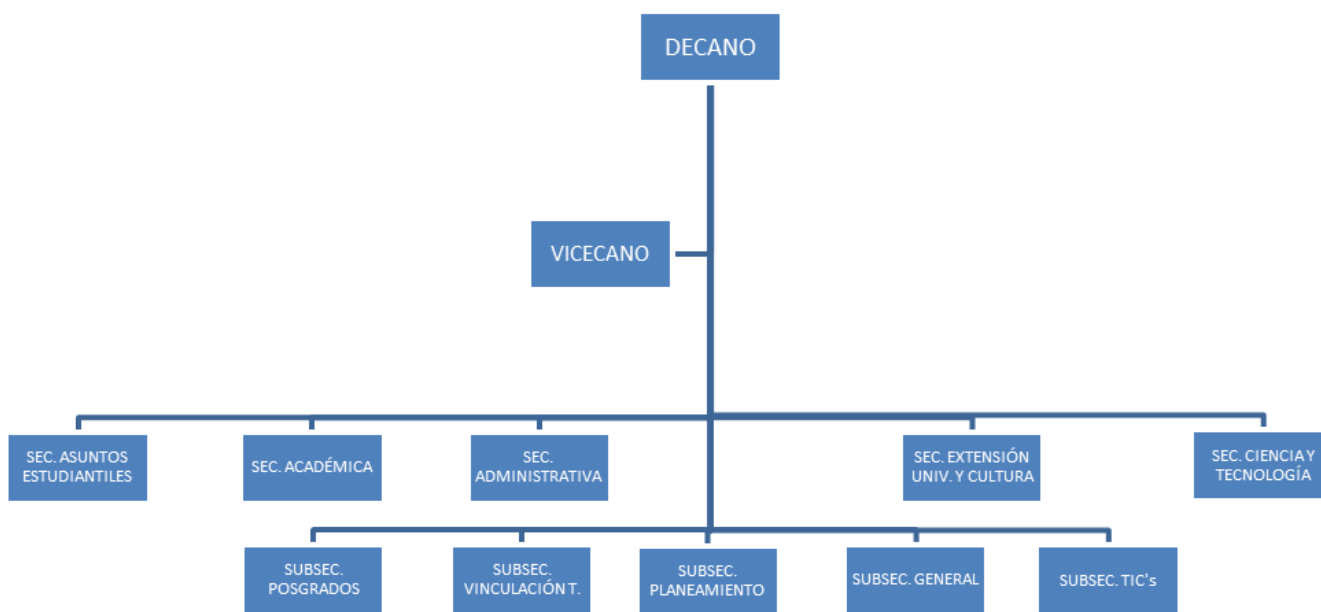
DECANO

VICECANO

SEC. ASUNTOS ESTUDIANTILES

SEC. ACADÉMICA

SEC. ADMINISTRATIVA

SEC. EXTENSIÓN UNIV. Y CULTURA

SEC. CIENCIA Y TECNOLOGÍA

SUBSEC. POSGRADOS

SUBSEC. VINCULACIÓN T.

SUBSEC. PLANEAMIENTO

SUBSEC. GENERAL

SUBSEC. TIC's